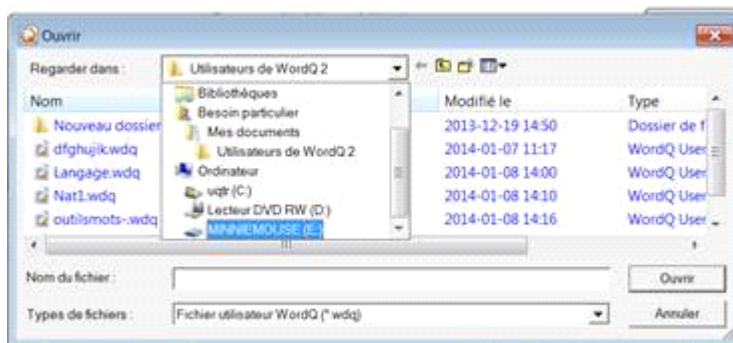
Ouvrir

Regarder dans : Utilisateurs de WordQ 2

Bibliothèques
Besoin particulier
Mes documents
Utilisateurs de WordQ 2
Ordinateur
uqtr (C:)
Lecteur DVD RW (D:)
MINNIEMOUSE (E:)

| Nom | Modifié le | Type |
|---|---|---|
| Nouveau dossier | 2013-12-19 14:50 | Dossier de f |
| dfghujik.wdq | 2014-01-07 11:17 | WordQ User |
| Langage.wdq | 2014-01-08 14:00 | WordQ User |
| Nat1.wdq | 2014-01-08 14:10 | WordQ User |
| outilsmots-.wdq | 2014-01-08 14:16 | WordQ User |

Nom du fichier :
Ouvrir
Types de fichiers : Fichier utilisateur WordQ (*.wdq)
Annuler